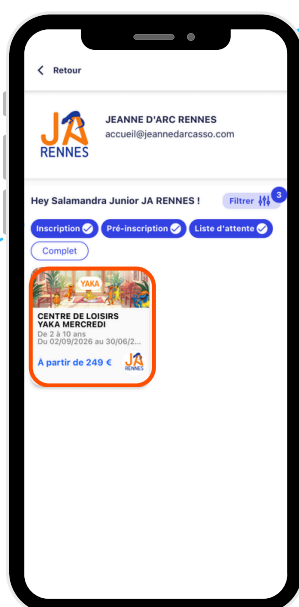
Retour

JA RENNES

JEANNE D'ARC RENNES
accueil@jeannedarcasso.com

Hey Salamandra Junior JA RENNES !

Filtrer 3

Inscription

Pré-inscription

Liste d'attente

Complet

YAKA

CENTRE DE LOISIRS YAKA MERCREDI
De 2 à 10 ans
Du 02/09/2026 au 30/06/2...

À partir de 249 €

JA RENNES